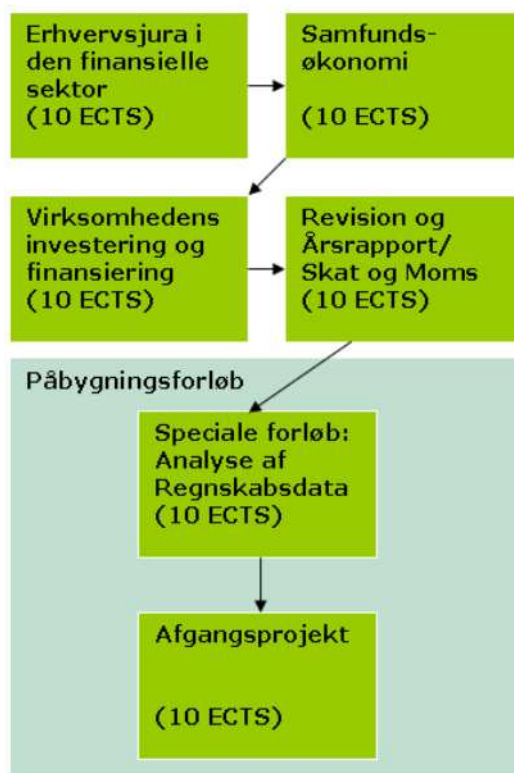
Erhvervsjura i den finansielle sektor
(10 ECTS)

Samfunds-økonomi

(10 ECTS)

Virksomhedens investering og finansiering
(10 ECTS)

Revision og Årsrapport/ Skat og Moms
(10 ECTS)

Påbygningsforløb

Speciale forløb: Analyse af Regnskabsdata
(10 ECTS)

Afgangsprojekt

(10 ECTS)